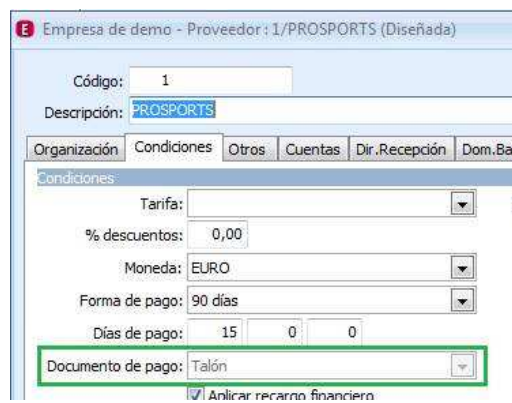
Empresa de demo - Proveedor : 1/PROSPORTS (Diseñada)

Código: 1

Descripción: PROSPORTS

Organización | Condiciones | Otros | Cuentas | Dir.Recepción | Dom.Ba

Condiciones

Tarifa:

% descuentos: 0,00

Moneda: EURO

Forma de pago: 90 días

Días de pago: 15 0 0

Documento de pago: Talón

Aplicar recargo financiero